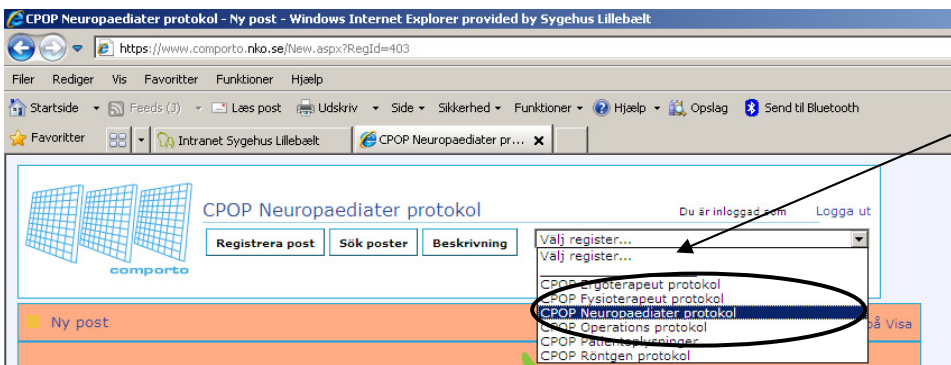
CPOP Neuropaediater protokol - Ny post - Windows Internet Explorer provided by Sygehus Lillebælt

https://www.comporto.nko.se/New.aspx?RegId=403

Filer Rediger Vis Favoritter Funktioner Hjælp

Startside Feeds (3) Læs post Udskriv Side Sikkerhed Funktioner Hjælp Opslag Send til Bluetooth

Favoritter Intranet Sygehus Lillebælt CPOP Neuropaediater pr...

comporto

CPOP Neuropaediater protokol

Du är inloggad som Logga ut

Registrera post Sök poster Beskrivning

Välj register...

Välj register...

CPOP Ergoterapeut protokol
CPOP Fysioterapeut protokol
CPOP Neuropaediater protokol
CPOP Operations protokol
CPOP Patientoplysninger
CPOP Röntgen protokol

Ny post

å Visa